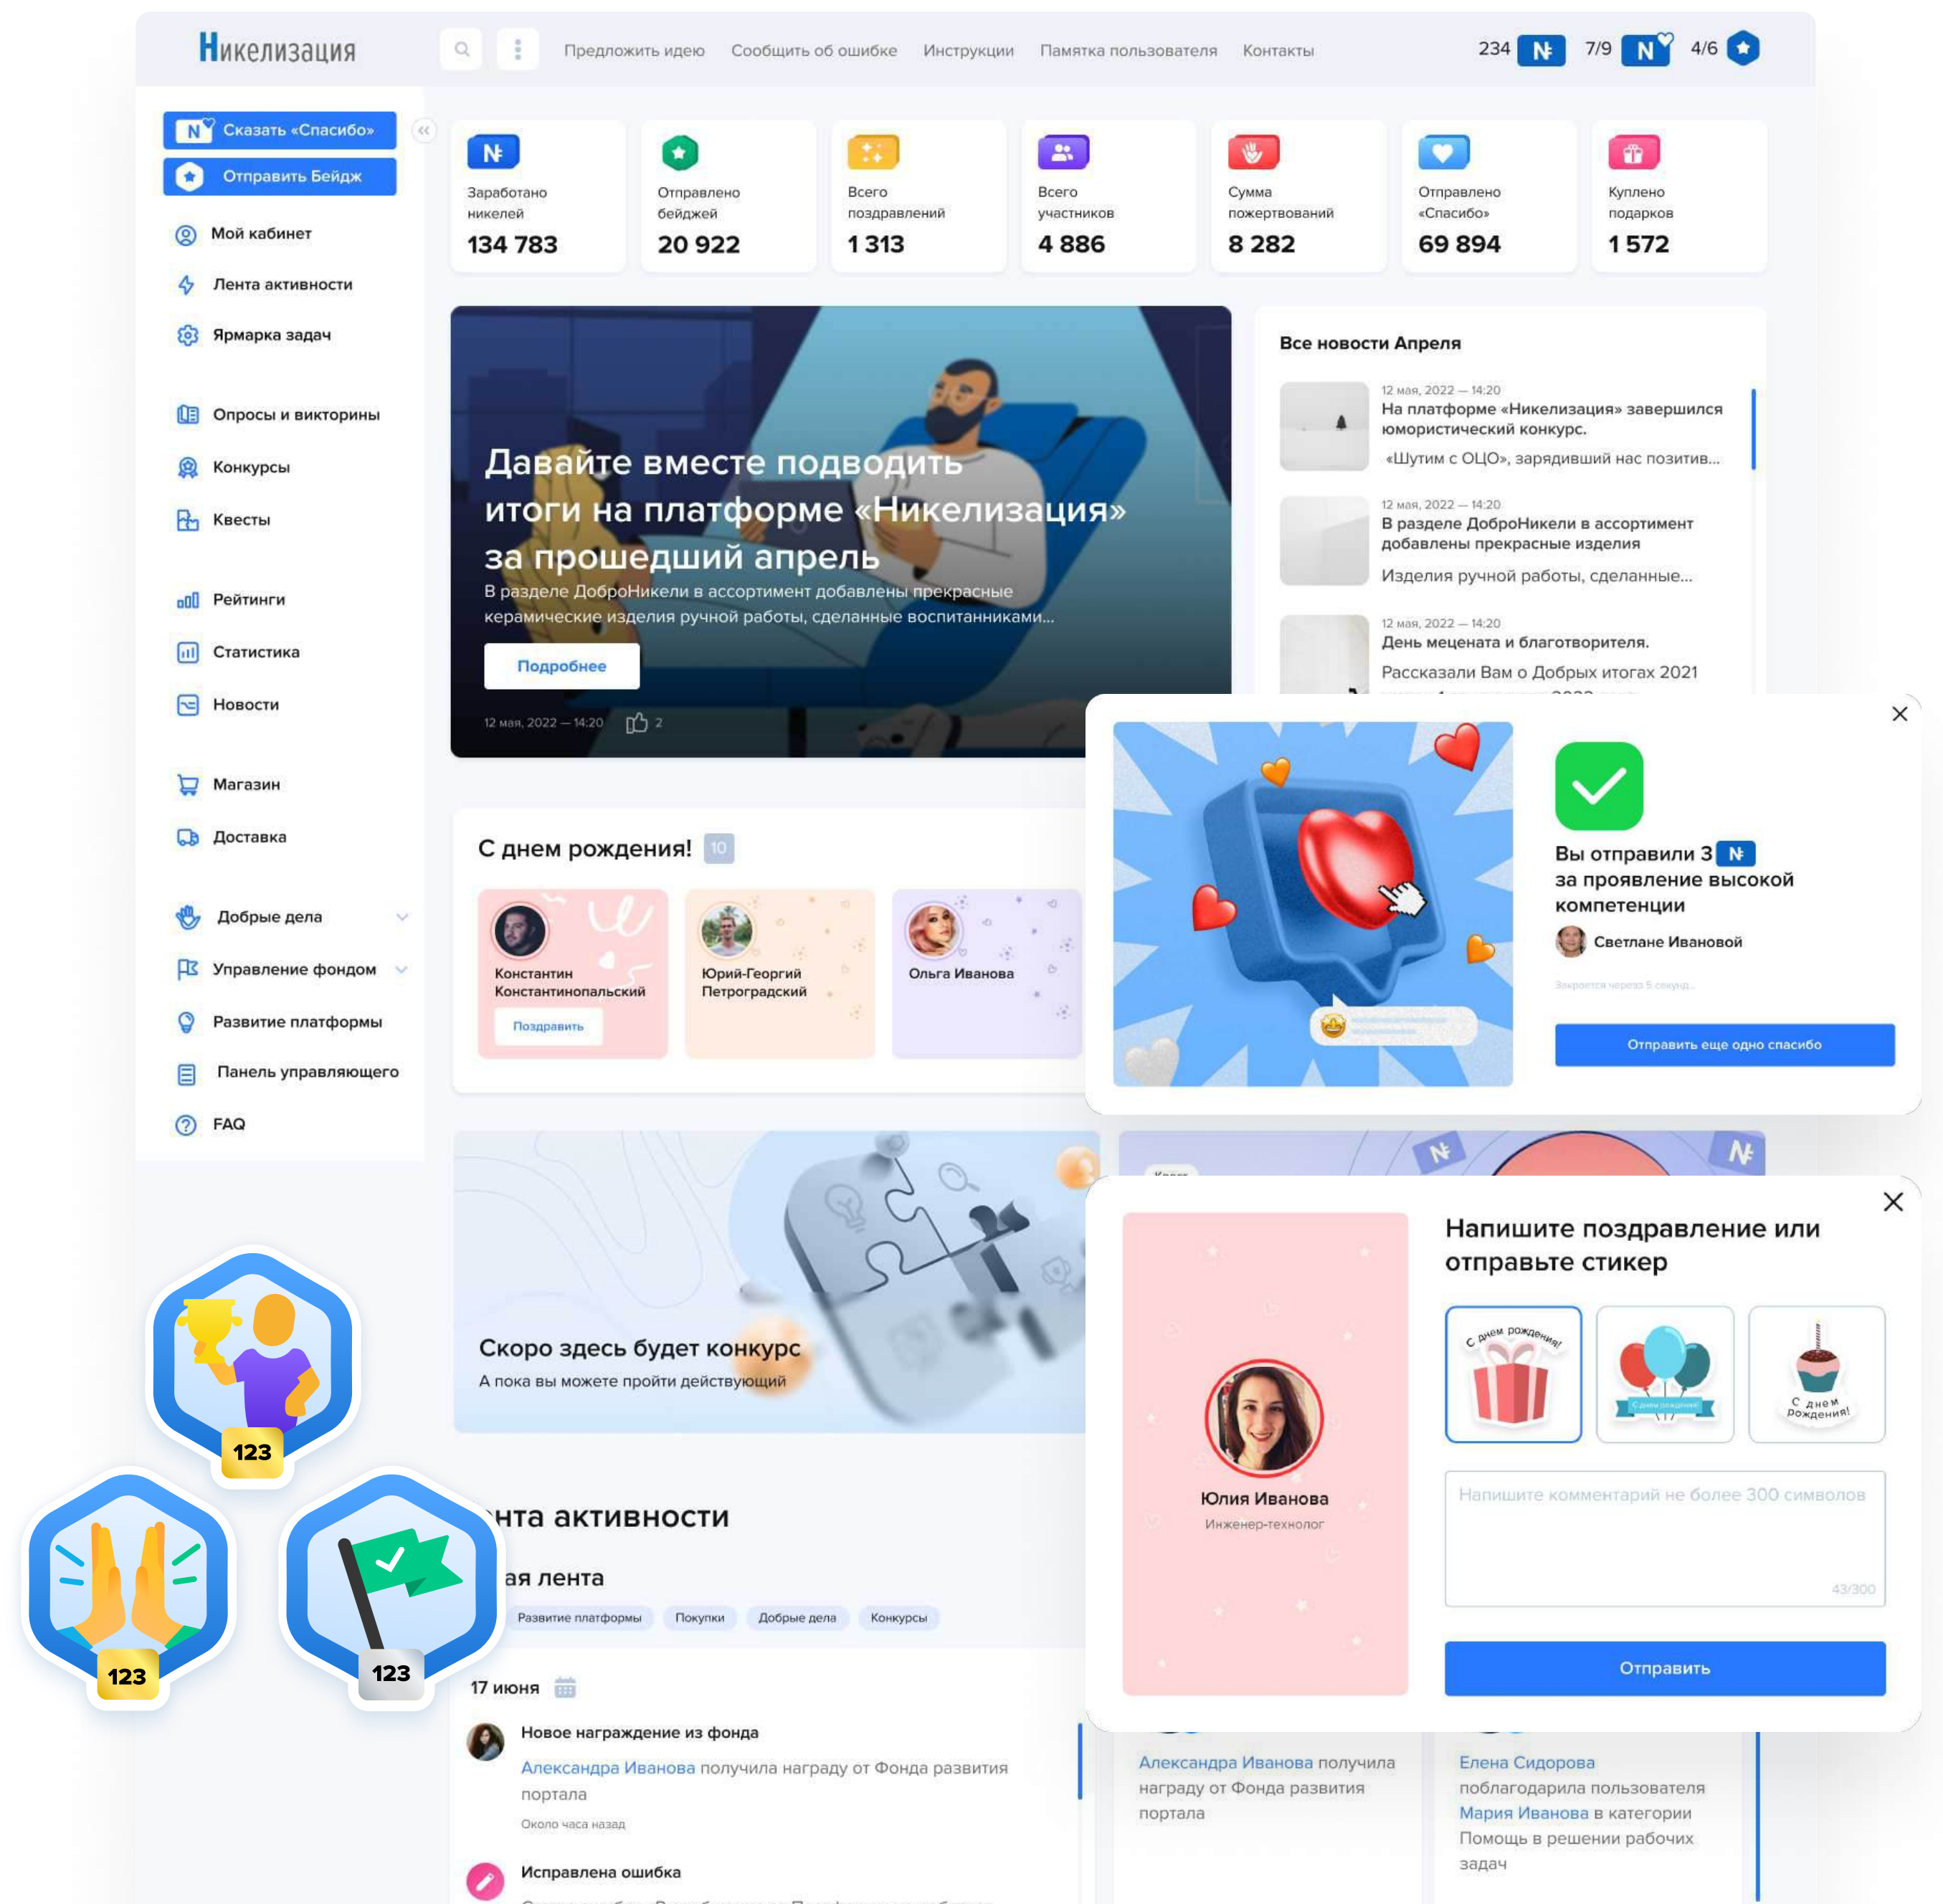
Никелизация

Предложить идею Сообщить об ошибке Инструкции Памятка пользователя Контакты

234 7/9 4/6

Сказать «Спасибо»
Отправить Бейдж

Мой кабинет
Лента активности
Ярмарка задач
Опросы и викторины
Конкурсы
Квесты
Рейтинги
Статистика
Новости
Магазин
Доставка
Добрые дела
Управление фондом
Развитие платформы
Панель управляющего
FAQ

Заработано никелей 134 783
Отправлено бейджей 20 922
Всего поздравлений 1 313
Всего участников 4 886
Сумма пожертвований 8 282
Отправлено «Спасибо» 69 894
Куплено подарков 1 572

Давайте вместе подводить итоги на платформе «Никелизация» за прошедший апрель
В разделе ДоброНикели в ассортимент добавлены прекрасные керамические изделия ручной работы, сделанные воспитанниками...
Подробнее
12 мая, 2022 — 14:20 2

Все новости Апреля
12 мая, 2022 — 14:20
На платформе «Никелизация» завершился юмористический конкурс.
«Шутим с ОЦО», зарядивший нас позитив...
12 мая, 2022 — 14:20
В разделе ДоброНикели в ассортимент добавлены прекрасные изделия
Изделия ручной работы, сделанные...
12 мая, 2022 — 14:20
День мецената и благотворителя.
Рассказали Вам о Добрых итогах 2021

Вы отправили 3 за проявление высокой компетенции
Светлане Ивановой
Закроется через 5 секунд...
Отправить еще одно спасибо

С днем рождения! 10
Константин Константинопольский
Поздравить
Юрий-Георгий Петроградский
Ольга Иванова

Скоро здесь будет конкурс
А пока вы можете пройти действующий

Напишите поздравление или отправьте стикер
С днем рождения!
С днем рождения
С днем рождения!
Юлия Иванова
Инженер-технолог
Напишите комментарий не более 300 символов
43/300
Отправить

123
123
123

нта активности
ая лента
Развитие платформы Покупки Добрые дела Конкурсы
17 июня
Новое награждение из фонда
Александра Иванова получила награду от Фонда развития портала
Около часа назад
Исправлена ошибка

Александра Иванова получила награду от Фонда развития портала
Елена Сидорова поблагодарила пользователя Мария Иванова в категории Помощь в решении рабочих задач